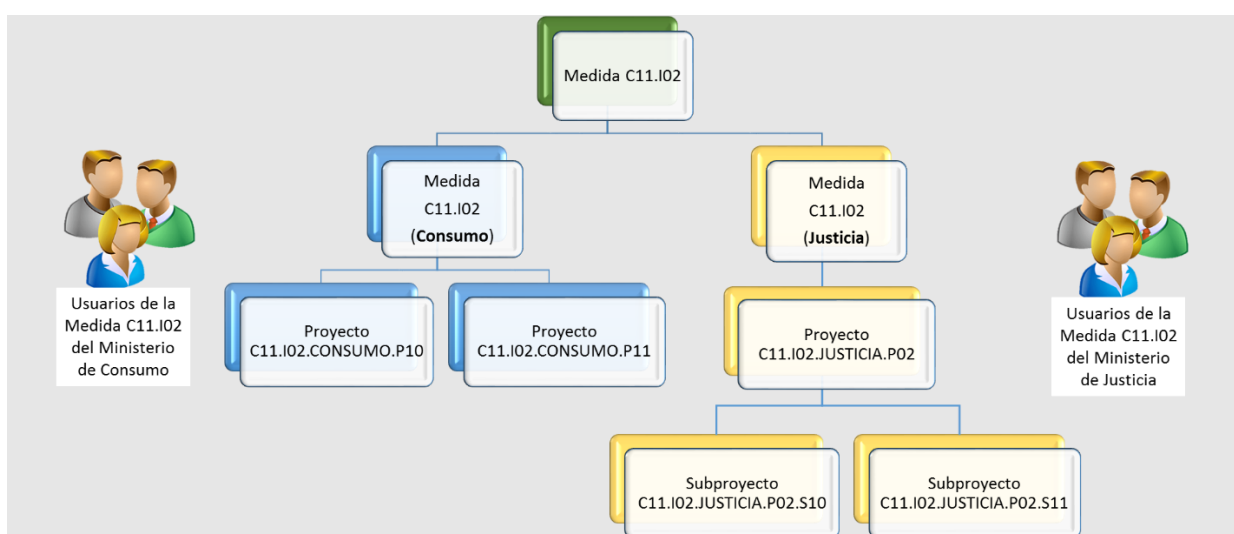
Medida C11.I02

Medida C11.I02 (**Consumo**)

Medida C11.I02 (**Justicia**)

Usuarios de la Medida C11.I02 del Ministerio de Consumo

Proyecto C11.I02.CONSUMO.P10

Proyecto C11.I02.CONSUMO.P11

Proyecto C11.I02.JUSTICIA.P02

Usuarios de la Medida C11.I02 del Ministerio de Justicia

Subproyecto C11.I02.JUSTICIA.P02.S10

Subproyecto C11.I02.JUSTICIA.P02.S11